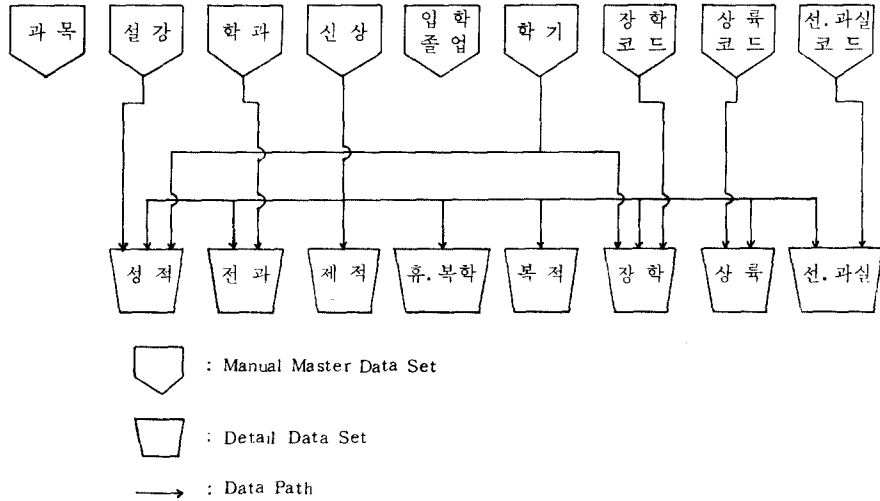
과 목

설 강

학 과

신 상

입 학
졸 업

학 기

장 학
코 드

상 륙
코 드

선. 과실
코 드

성 적

전 과

제 적

휴. 복학

복 적

장 학

상 륙

선. 과실

: Manual Master Data Set

: Detail Data Set

: Data Path